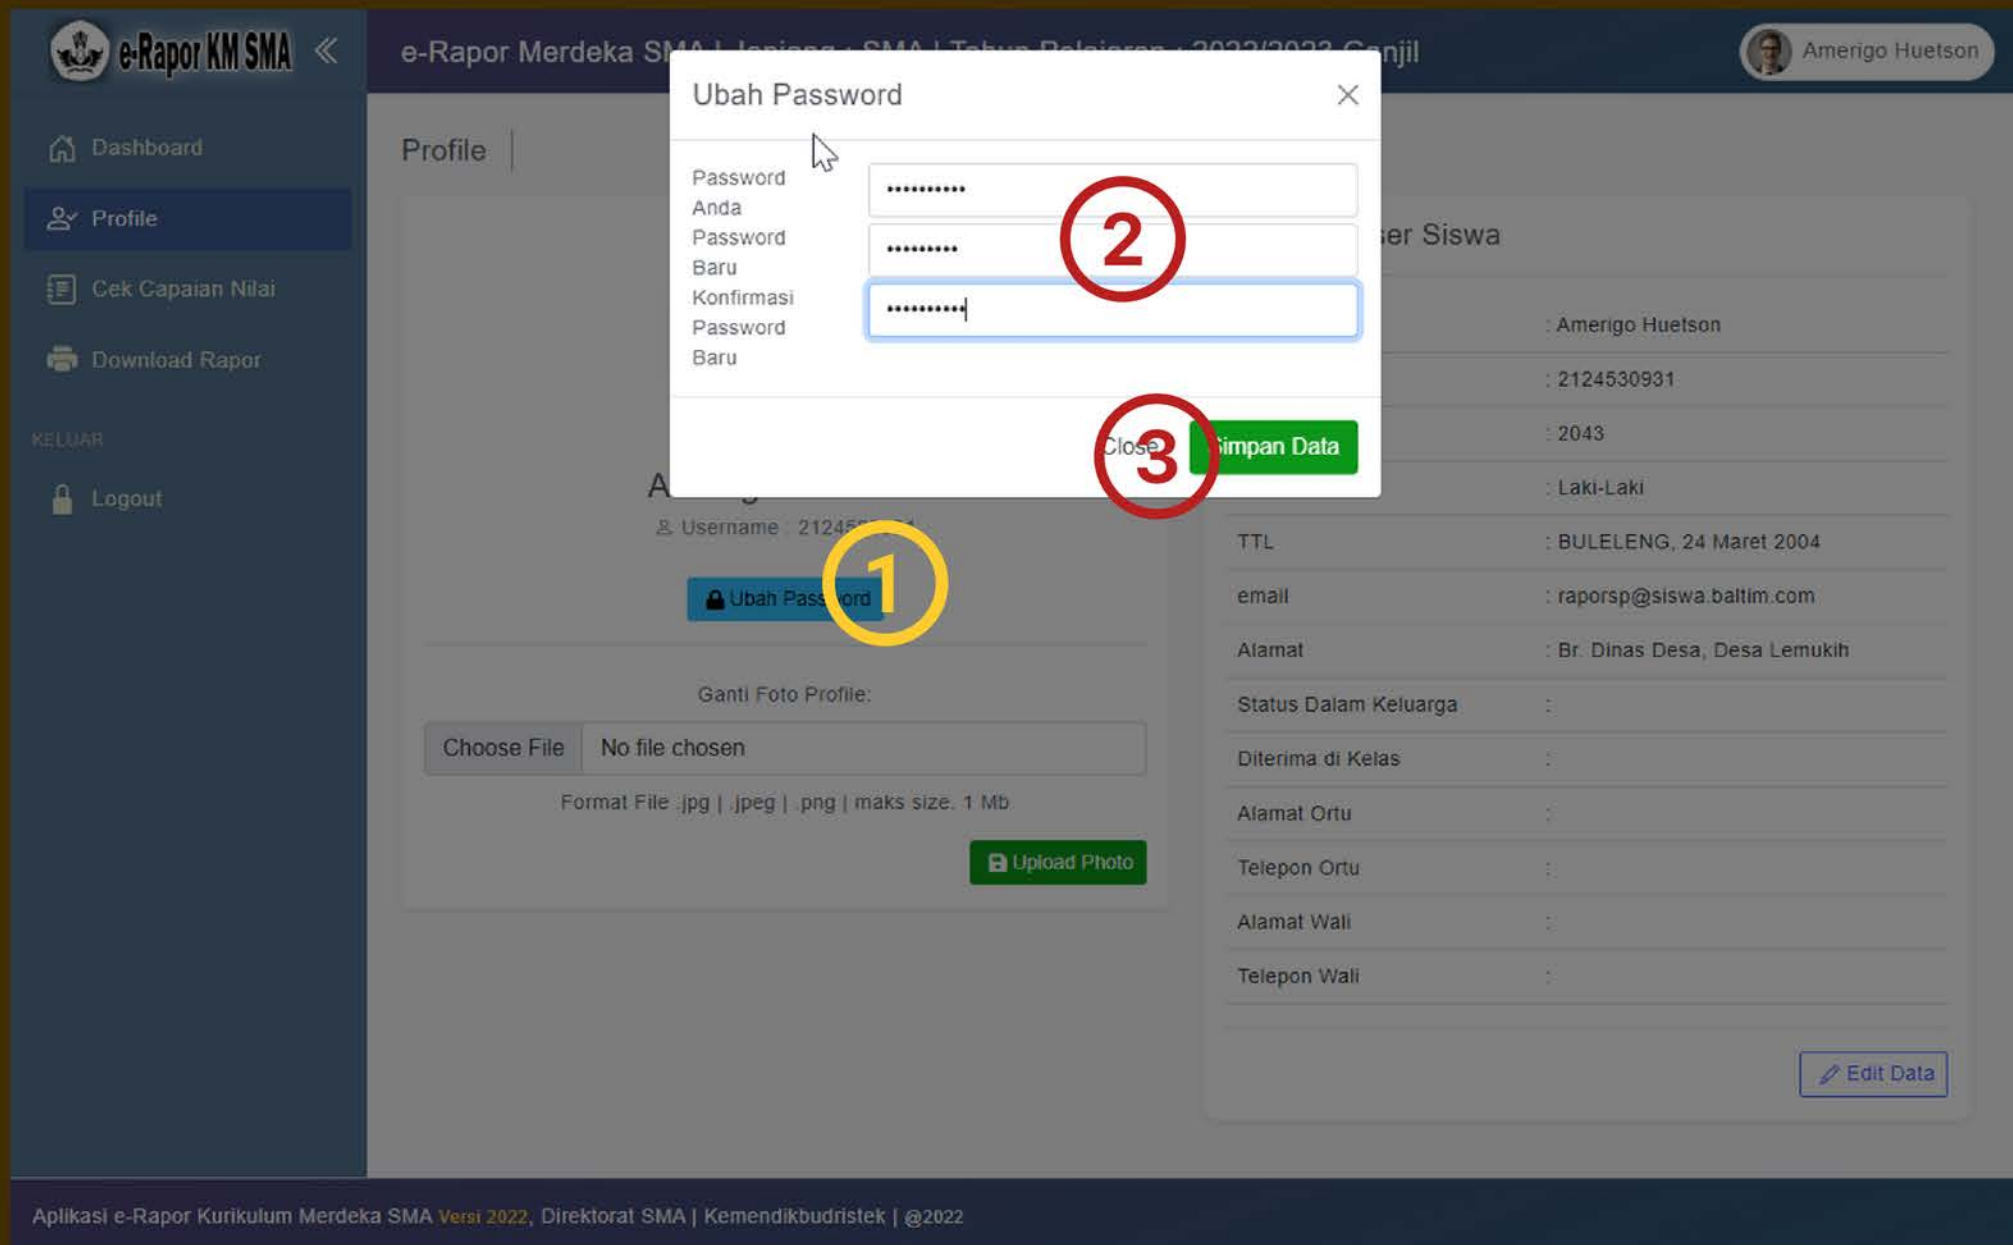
e-Rapor KM SMA

e-Rapor Merdeka SM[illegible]njil

Amerigo Huetson

Dashboard

Profile

Cek Capaian Nilai

Download Rapor

KELUAR

Logout

Profile

Ubah Password

Password Anda ••••••••••

Password Baru ••••••••••

Konfirmasi Password Baru ••••••••••

2

Close 3 Simpan Data

A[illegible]

Username : 2124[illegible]

Ubah Pass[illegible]ord 1

Ganti Foto Profile:

Choose File No file chosen

Format File .jpg | .jpeg | .png | maks size. 1 Mb

Upload Photo

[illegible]er Siswa

| | |
|---|---|
| | : Amerigo Huetson |
| | : 2124530931 |
| | : 2043 |
| | : Laki-Laki |
| TTL | : BULELENG, 24 Maret 2004 |
| email | : raporsp@siswa.baltim.com |
| Alamat | : Br. Dinas Desa, Desa Lemukih |
| Status Dalam Keluarga | : |
| Diterima di Kelas | : |
| Alamat Ortu | : |
| Telepon Ortu | : |
| Alamat Wali | : |
| Telepon Wali | : |

Edit Data

Aplikasi e-Rapor Kurikulum Merdeka SMA Versi 2022, Direktorat SMA | Kemendikbudristek | @2022